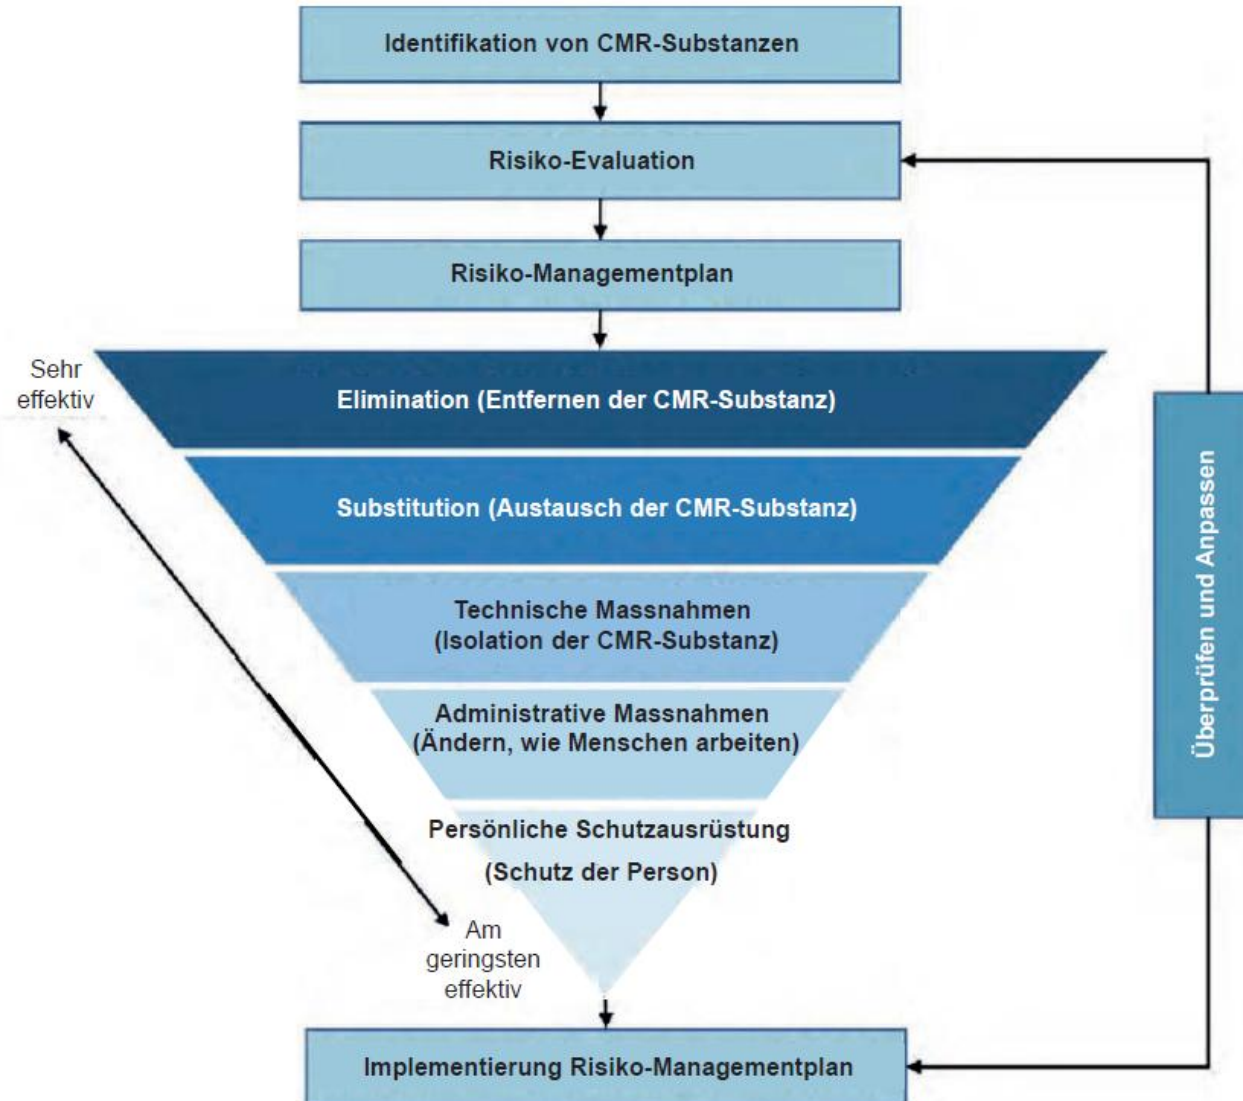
Identifikation von CMR-Substanzen

Risiko-Evaluation

Risiko-Managementplan

Sehr effektiv

Elimination (Entfernen der CMR-Substanz)

Substitution (Austausch der CMR-Substanz)

Technische Massnahmen (Isolation der CMR-Substanz)

Administrative Massnahmen (Ändern, wie Menschen arbeiten)

Persönliche Schutzausrüstung

(Schutz der Person)

Am geringsten effektiv

Überprüfen und Anpassen

Implementierung Risiko-Managementplan